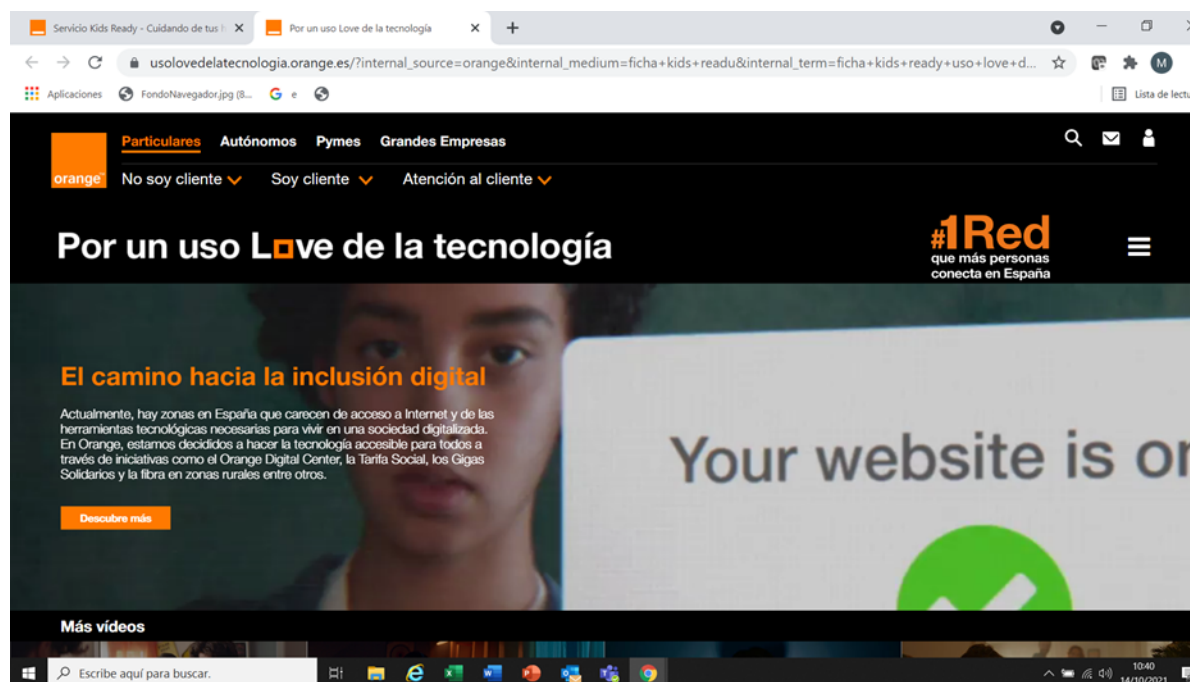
Servicio Kids Ready - Cuidando de tus h ×
Por un uso Love de la tecnología ×
+

usolovedelatecnologia.orange.es/?internal_source=orange&internal_medium=ficha+kids+readu&internal_term=ficha+kids+ready+uso+love+d...

Aplicaciones FondoNavegador.jpg (8... e

Lista de lectu

orange

Particulares Autónomos Pymes Grandes Empresas

No soy cliente Soy cliente Atención al cliente

Por un uso Love de la tecnología

#1Red que más personas conecta en España

El camino hacia la inclusión digital

Actualmente, hay zonas en España que carecen de acceso a Internet y de las herramientas tecnológicas necesarias para vivir en una sociedad digitalizada. En Orange, estamos decididos a hacer la tecnología accesible para todos a través de iniciativas como el Orange Digital Center, la Tarifa Social, los Gigas Solidarios y la fibra en zonas rurales entre otros.

Descubre más

Your website is o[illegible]

Más vídeos

Escribe aquí para buscar.

10:40
14/10/2021